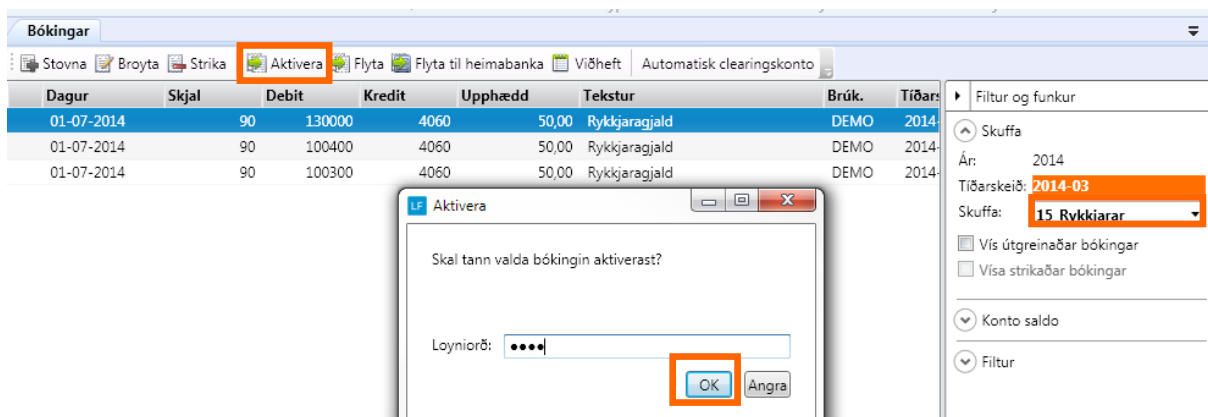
Bókingar

Stovna Broyta Strika Aktivera Flyta Flyta til heimabanka Viðheft Automatisk clearingskonto

| Dagur | Skjal | Debit | Kredit | Upphædd | Tekstur | Brúk. | Tíðars |
|---|---|---|---|---|---|---|---|
| 01-07-2014 | 90 | 130000 | 4060 | 50,00 | Rykkjaragjald | DEMO | 2014- |
| 01-07-2014 | 90 | 100400 | 4060 | 50,00 | Rykkjaragjald | DEMO | 2014- |
| 01-07-2014 | 90 | 100300 | 4060 | 50,00 | Rykkjaragjald | DEMO | 2014- |

LF Aktivera

Skal tann valda bókingin aktiverast?

Loyniorð: ●●●●

OK Angra

Filtur og funkur

Skuffa

Ár: 2014

Tíðarskeið: 2014-03

Skuffa: 15 Rykkjarar

Vís útgreinaðar bókingar

Vísa strikaðar bókingar

Konto saldo

Filtur